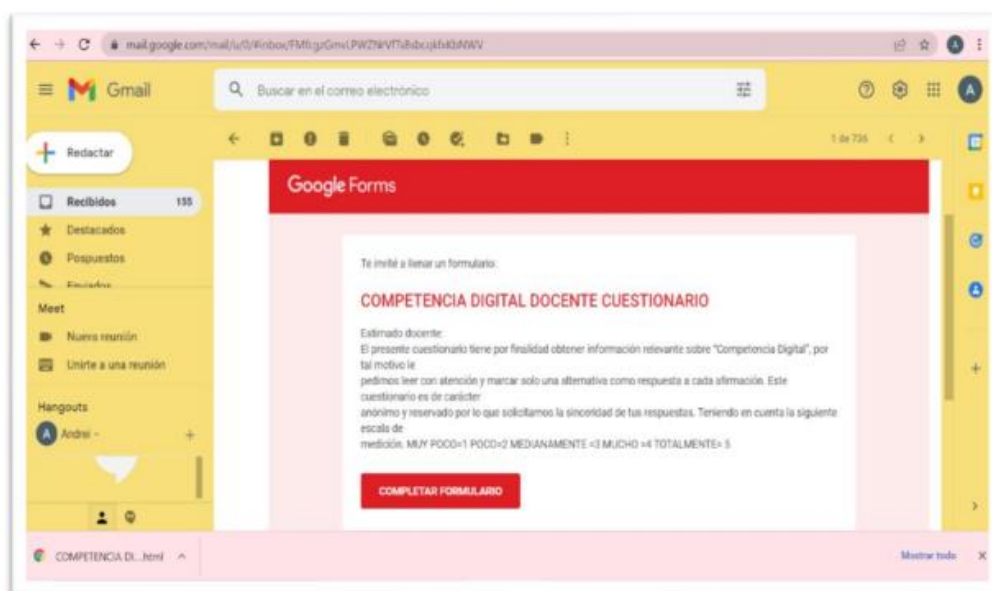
mail.google.com/mail/u/0/#inbox/FMfcgzGmvLPWZNrVfTsBsbcqkfxKbMWV

Gmail

Buscar en el correo electrónico

Redactar

Recibidos 155

Destacados

Pospuestos

Enviados

Meet

Nueva reunión

Unirte a una reunión

Hangouts

Andrei -

1 de 736

Google Forms

Te invité a llenar un formulario:

COMPETENCIA DIGITAL DOCENTE CUESTIONARIO

Estimado docente:
El presente cuestionario tiene por finalidad obtener información relevante sobre "Competencia Digital", por tal motivo le
pedimos leer con atención y marcar solo una alternativa como respuesta a cada afirmación. Este cuestionario es de carácter
anónimo y reservado por lo que solicitamos la sinceridad de tus respuestas. Teniendo en cuenta la siguiente escala de
medición. MUY POCO=1 POCO=2 MEDIANAMENTE =3 MUCHO =4 TOTALMENTE= 5

COMPLETAR FORMULARIO

COMPETENCIA DI....html

Mostrar todo